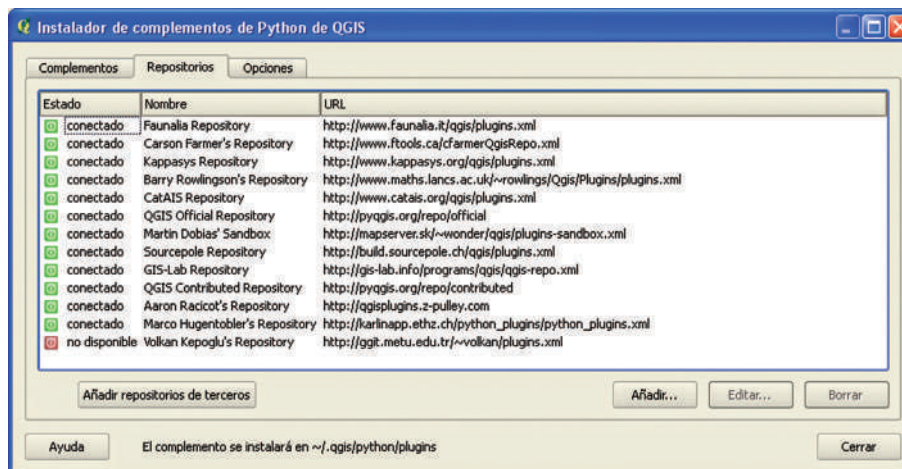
Instalador de complementos de Python de QGIS

Complementos | Repositorios | Opciones

| Estado | Nombre | URL |
|---|---|---|
| conectado | Faunalia Repository | http://www.faunalia.it/qgis/plugins.xml |
| conectado | Carson Farmer's Repository | http://www.ftools.ca/cfarmerQgisRepo.xml |
| conectado | Kappasys Repository | http://www.kappasys.org/qgis/plugins.xml |
| conectado | Barry Rowlingson's Repository | http://www.maths.lancs.ac.uk/~rowlings/Qgis/Plugins/plugins.xml |
| conectado | CatAIS Repository | http://www.catais.org/qgis/plugins.xml |
| conectado | QGIS Official Repository | http://pyqgis.org/repo/official |
| conectado | Martin Dobias' Sandbox | http://mapserver.sk/~wonder/qgis/plugins-sandbox.xml |
| conectado | Sourcepole Repository | http://build.sourcepole.ch/qgis/plugins.xml |
| conectado | GIS-Lab Repository | http://gis-lab.info/programs/qgis/qgis-repo.xml |
| conectado | QGIS Contributed Repository | http://pyqgis.org/repo/contributed |
| conectado | Aaron Racicot's Repository | http://qgisplugins.z-pulley.com |
| conectado | Marco Hugentobler's Repository | http://karlinapp.ethz.ch/python_plugins/python_plugins.xml |
| no disponible | Volkan Kepoglu's Repository | http://ggit.metu.edu.tr/~volkan/plugins.xml |

Añadir repositorios de terceros

Añadir... | Editar... | Borrar

Ayuda | El complemento se instalará en ~/.qgis/python/plugins | Cerrar